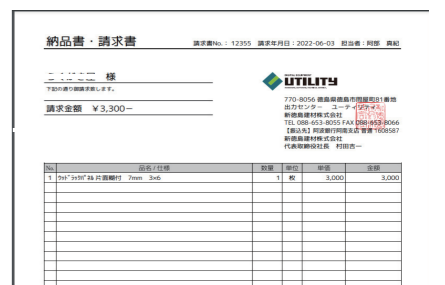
納品書・請求書　請求書No.：12355　請求年月日：2022-06-03　担当者：阿部　真紀

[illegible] 様
下記の通り御請求致します。

請求金額　¥3,300－

UTILITY

770-8056 徳島県徳島市問屋町81番地
出力センター　ユーティリティ
新徳島建材株式会社
TEL 088-653-8055 FAX 088-653-8066
【振込先】阿波銀行問屋支店 普通 1608587
新徳島建材株式会社
代表取締役社長　村田吉一

| No. | 品名 / 仕様 | 数量 | 単位 | 単価 | 金額 |
|---|---|---|---|---|---|
| 1 | ｳｯﾄﾞﾗｯｸﾘﾌﾞﾈﾙ 片面糊付 7mm 3×6 | 1 | 枚 | 3,000 | 3,000 |